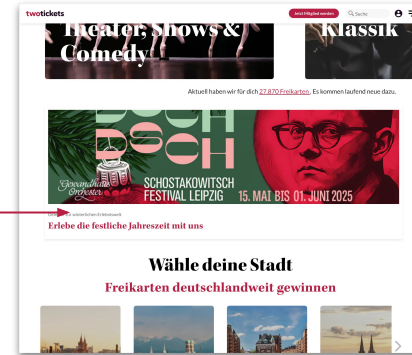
twotickets

Jetzt Mitglied werden

Suche

Theater, Shows & Comedy

Klassik

Aktuell haben wir für dich 27.870 Freikarten. Es kommen laufend neue dazu.

DSCH DSCH

Gewandhaus Orchester

SCHOSTAKOWITSCH FESTIVAL LEIPZIG

15. MAI BIS 01. JUNI 2025

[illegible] winterlichen Erlebniswelt

Erlebe die festliche Jahreszeit mit uns

Wähle deine Stadt

Freikarten deutschlandweit gewinnen